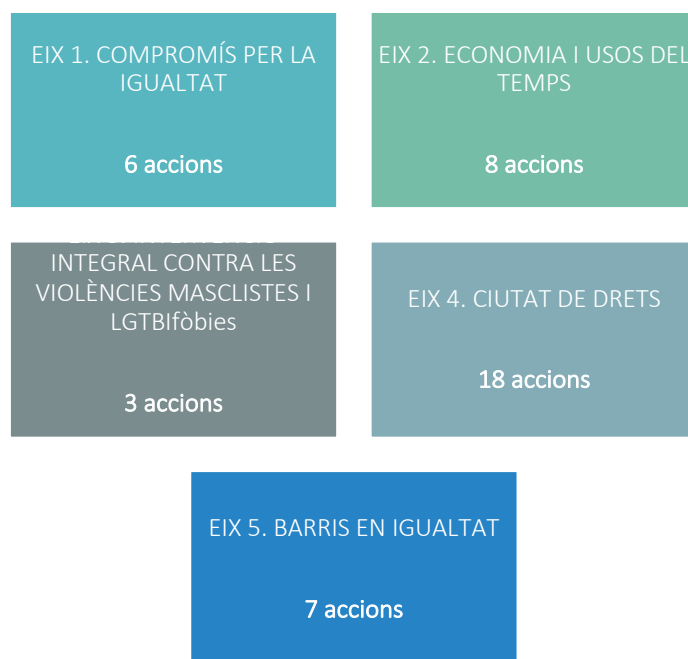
EIX 1. COMPROMÍS PER LA IGUALTAT

6 accions

EIX 2. ECONOMIA I USOS DEL TEMPS

8 accions

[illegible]
INTEGRAL CONTRA LES VIOLÈNCIES MASCLISTES I LGTBIfòbies

3 accions

EIX 4. CIUTAT DE DRETS

18 accions

EIX 5. BARRIS EN IGUALTAT

7 accions